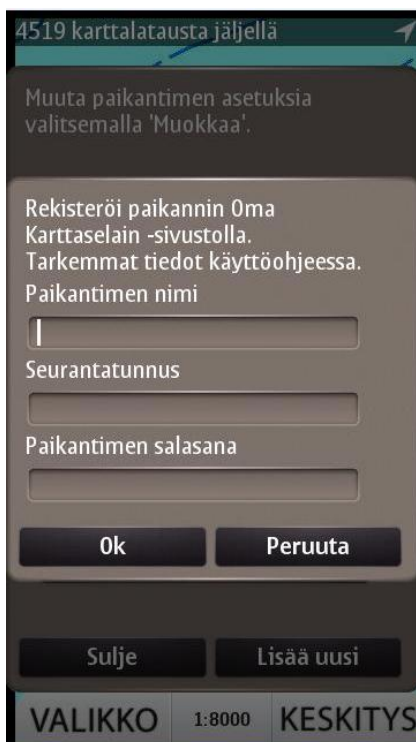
4519 karttalatausta jäljellä

Muuta paikantimen asetuksia valitsemalla 'Muokkaa'.

Rekisteröi paikannin Oma Karttaselain -sivustolla. Tarkemmat tiedot käyttöohjeessa.

Paikantimen nimi

Seurantatunnus

Paikantimen salasana

Ok

Peruuta

Sulje

Lisää uusi

VALIKKO

1:8000

KESKITYS